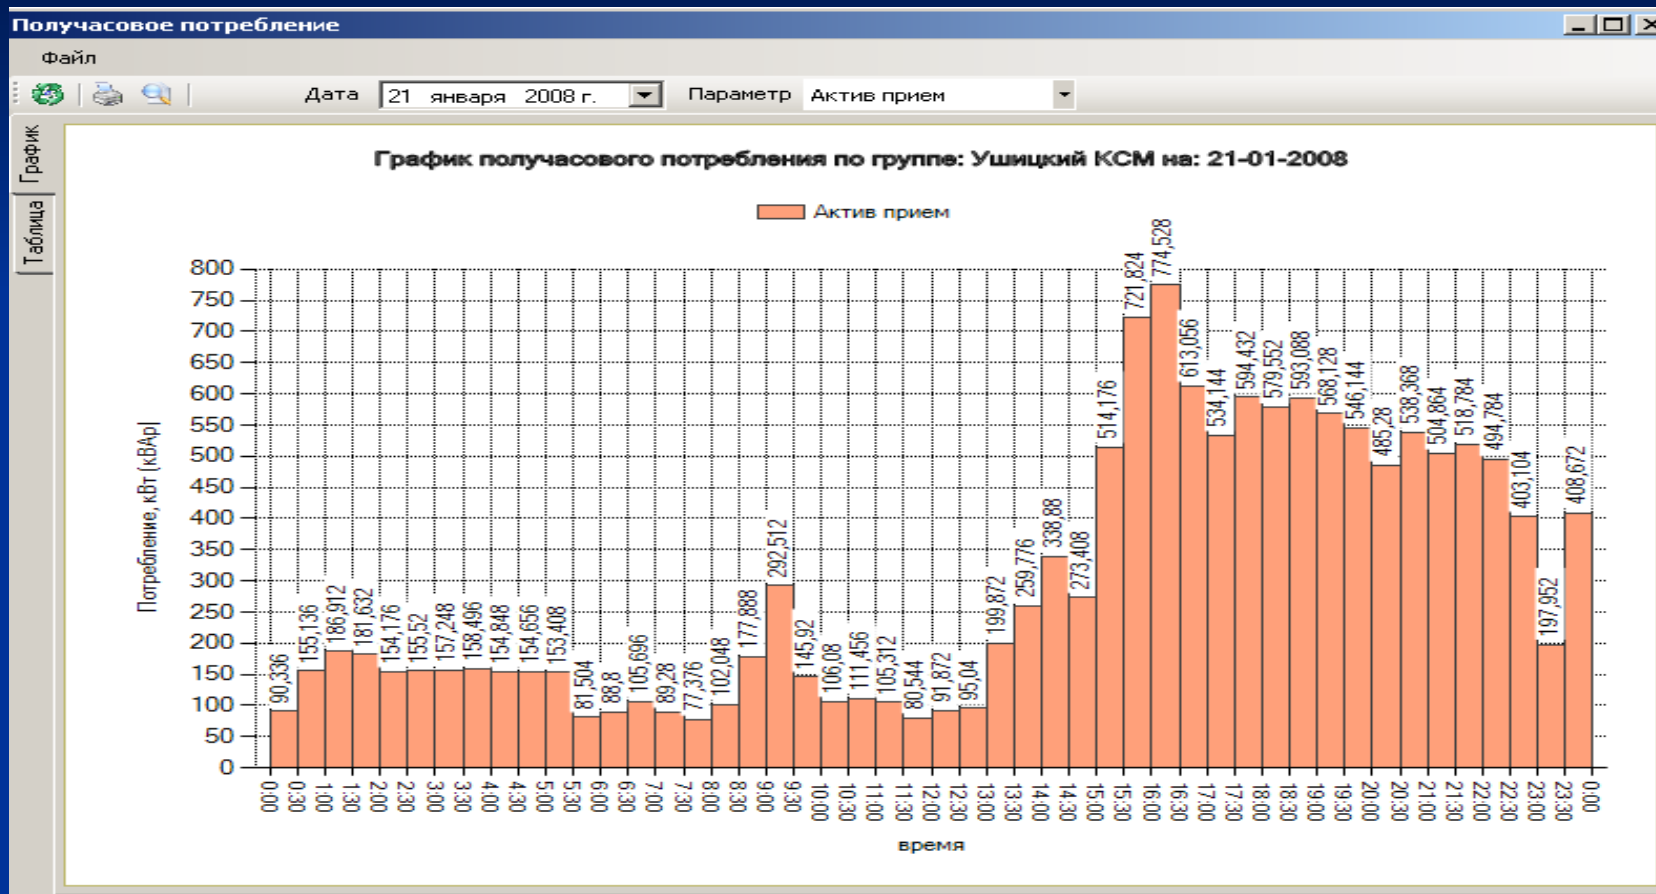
Получасовое потребление

Файл

Дата 21 января 2008 г.  Параметр Актив прием

График
Таблица

График получасового потребления по группе: Ушицкий КСМ на: 21-01-2008

Актив прием

Потребление, кВт (кВАр)

800
750
700
650
600
550
500
450
400
350
300
250
200
150
100
50
0

90,336
155,136
186,912
181,632
154,176
155,52
157,248
158,496
154,848
154,656
153,408
81,504
88,8
105,696
89,28
77,376
102,048
177,888
292,512
145,92
106,08
111,456
105,312
80,544
91,872
95,04
199,872
259,776
338,88
273,408
514,176
721,824
774,528
613,056
534,144
594,432
579,552
593,088
568,128
546,144
485,28
538,368
504,864
518,784
494,784
403,104
197,952
408,672

0:00 0:30 1:00 1:30 2:00 2:30 3:00 3:30 4:00 4:30 5:00 5:30 6:00 6:30 7:00 7:30 8:00 8:30 9:00 9:30 10:00 10:30 11:00 11:30 12:00 12:30 13:00 13:30 14:00 14:30 15:00 15:30 16:00 16:30 17:00 17:30 18:00 18:30 19:00 19:30 20:00 20:30 21:00 21:30 22:00 22:30 23:00 23:30 0:00

время